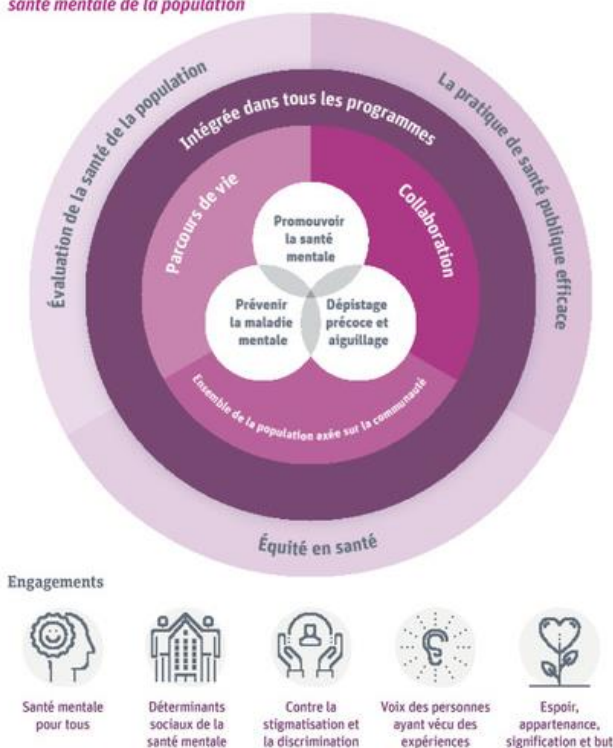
santé mentale de la population

Évaluation de la santé de la population

La pratique de santé publique efficace

Intégrée dans tous les programmes

Parcours de vie

Collaboration

Promouvoir la santé mentale

Prévenir la maladie mentale

Dépistage précoce et aiguillage

Ensemble de la population axée sur la communauté

Équité en santé

Engagements

Santé mentale pour tous

Déterminants sociaux de la santé mentale

Contre la stigmatisation et la discrimination

Voix des personnes ayant vécu des expériences

Espoir, appartenance, signification et but